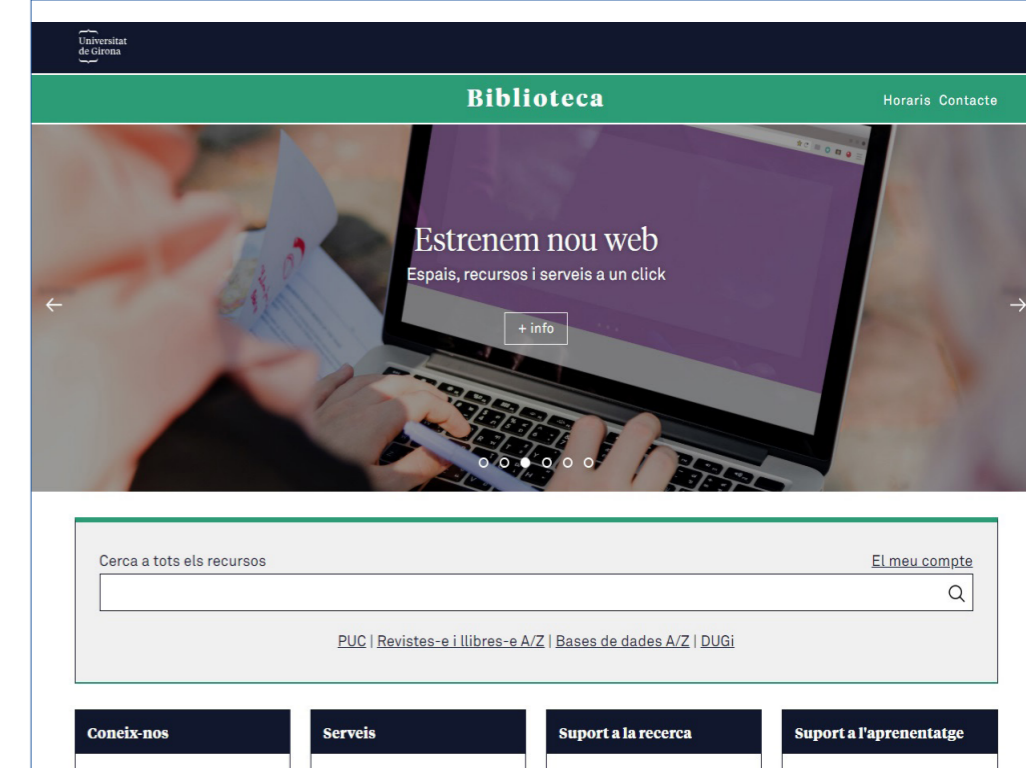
Universitat de Girona

Biblioteca

Horaris Contacte

Estrenem nou web

Espais, recursos i serveis a un click

+ info

Cerca a tots els recursos

El meu compte

PUC | Revistes-e i llibres-e A/Z | Bases de dades A/Z | DUGi

Coneix-nos

Serveis

Suport a la recerca

Suport a l'aprenentatge